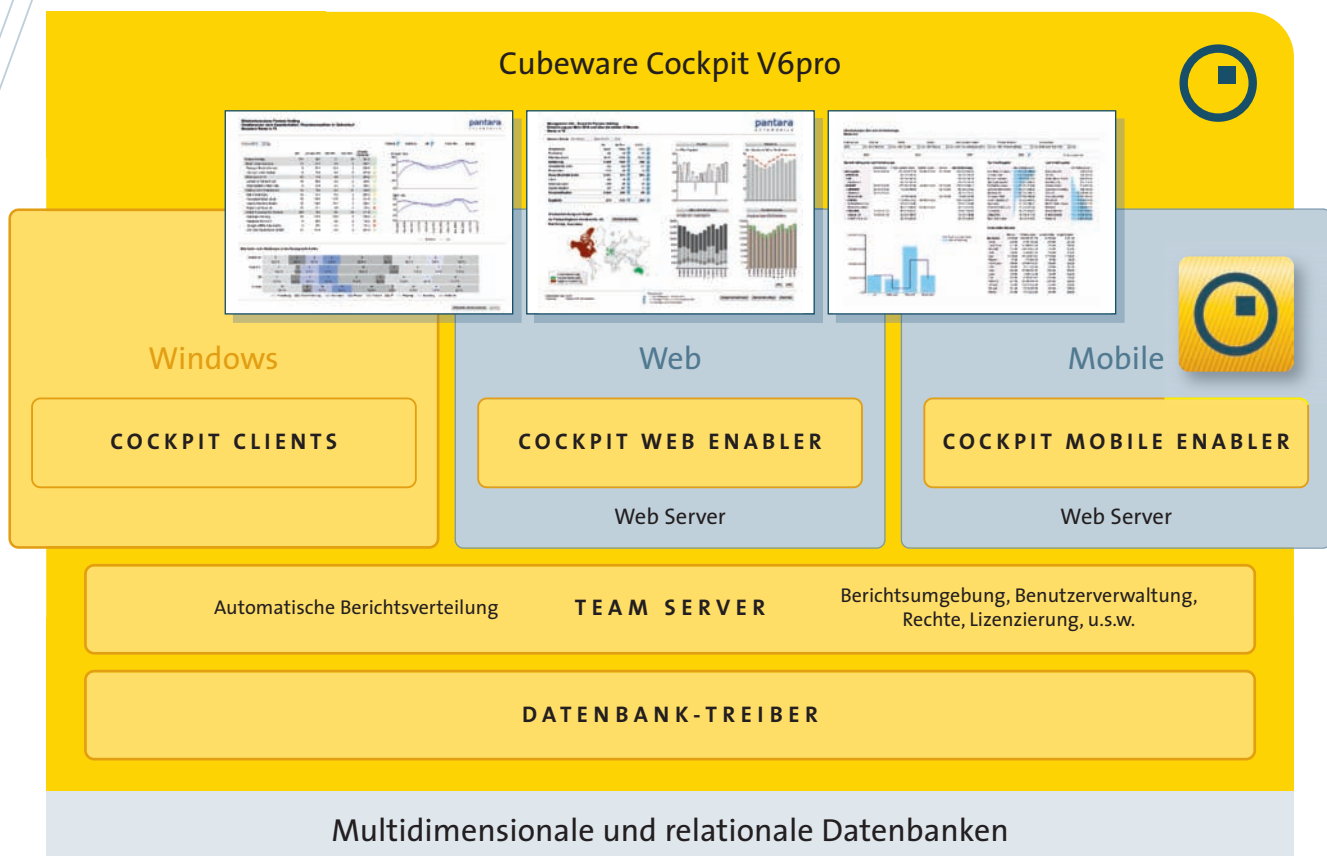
Cubeware Cockpit V6pro

pantara

pantara

Windows

Web

Mobile

COCKPIT CLIENTS

COCKPIT WEB ENABLER

COCKPIT MOBILE ENABLER

Web Server

Web Server

Automatische Berichtsverteilung

TEAM SERVER

Berichtsumgebung, Benutzerverwaltung, Rechte, Lizenzierung, u.s.w.

DATENBANK-TREIBER

Multidimensionale und relationale Datenbanken